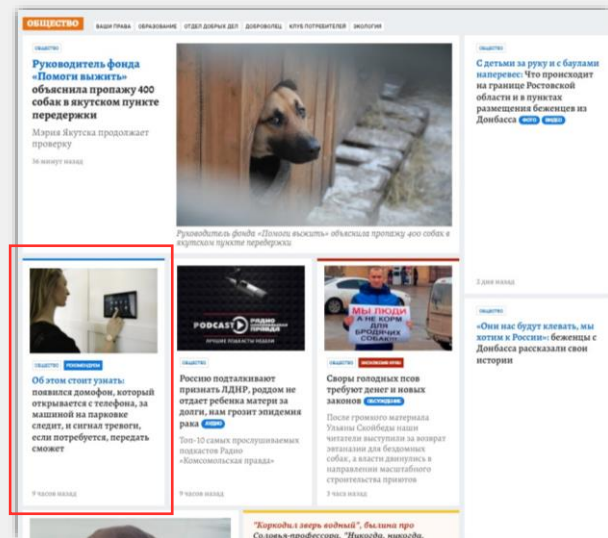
ОБЩЕСТВО ВАШИ ПРАВА ОБРАЗОВАНИЕ ОТДЕЛ ДОБРЫХ ДЕЛ ДОБРОВОЛЕЦ КЛУБ ПОТРЕБИТЕЛЕЙ ЭКОЛОГИЯ

ОБЩЕСТВО

Руководитель фонда «Помоги выжить» объяснила пропажу 400 собак в якутском пункте передержки

Мэрия Якутска продолжает проверку

36 минут назад

Руководитель фонда «Помоги выжить» объяснила пропажу 400 собак в якутском пункте передержки

ОБЩЕСТВО

С детьми за руку и с баулами наперевес: Что происходит на границе Ростовской области и в пунктах размещения беженцев из Донбасса ФОТО ВИДЕО

2 дня назад

ОБЩЕСТВО

«Они нас будут клевать, мы хотим в России»: беженцы с Донбасса рассказали свои истории

ОБЩЕСТВО РЕКОМЕНДУЕМ

Об этом стоит узнать: появился домофон, который открывается с телефона, за машиной на парковке следит, и сигнал тревоги, если потребуется, передать сможет

9 часов назад

PODCAST РАДИО КОМСОМОЛЬСКАЯ ПРАВДА

ЛУЧШИЕ ПОДКАСТЫ НЕДЕЛИ

ОБЩЕСТВО

Россию подталкивают признать ЛДНР, роддом не отдает ребенка матери за долги, нам грозит эпидемия рака АУДИО

Топ-10 самых прослушиваемых подкастов Радио «Комсомольская правда»

9 часов назад

МЫ ЛЮДИ А НЕ КОРМ ДЛЯ БРОДЯЧИХ СОБАК!

ОБЩЕСТВО МОСКОВСКИЕ НОВО

Своры голодных псов требуют денег и новых законов ОБСУЖДЕНИЕ

После громкого материала Ульяны Скойбеды наши читатели выступили за возврат эвтаназии для бездомных собак, а власти двинулись в направлении масштабного строительства приютов

3 часа назад

"Крокодил зверь водный", былина про Соловья-профессора. "Никогда, никогда,